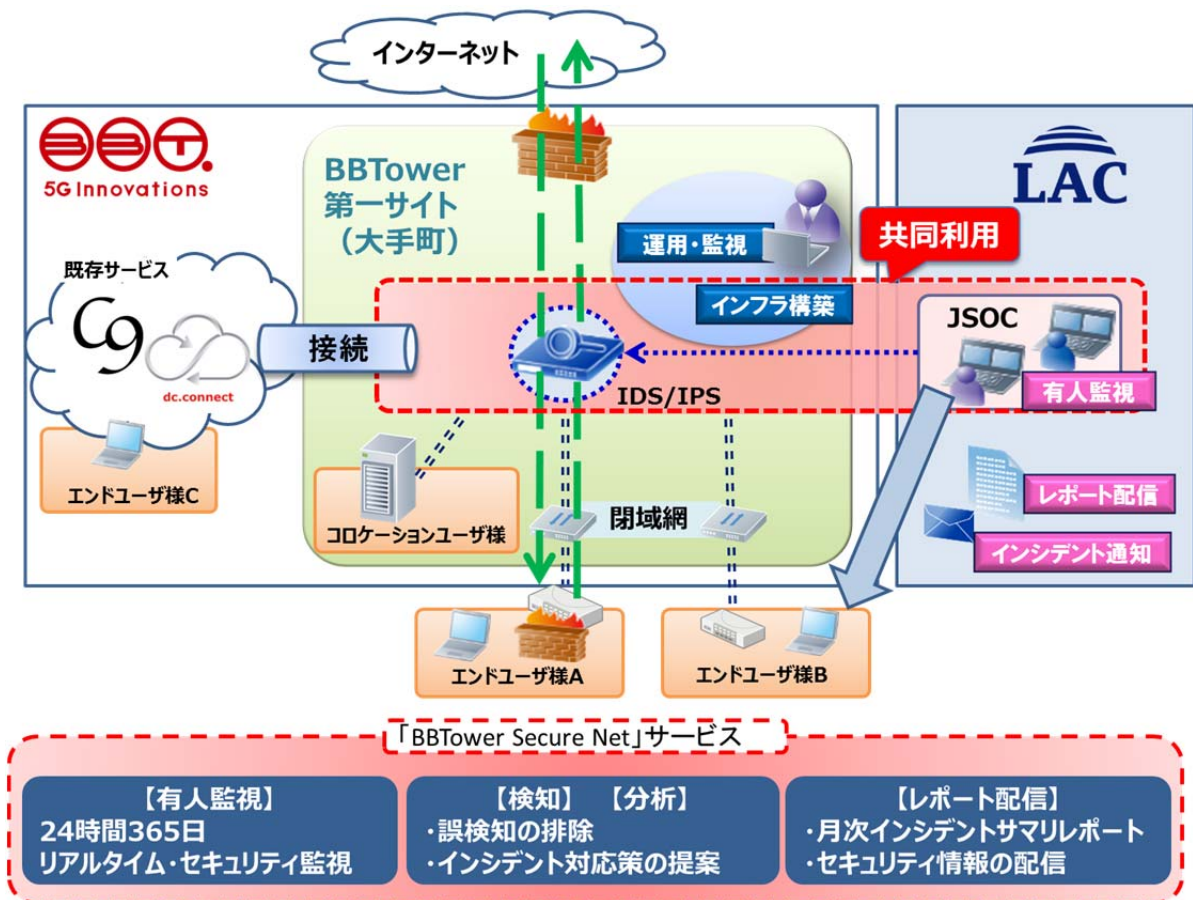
インターネット

5G Innovations

BBTower
第一サイト
（大手町）

LAC

運用・監視

共同利用

既存サービス

インフラ構築

JSOC

dc.connect

接続

IDS/IPS

有人監視

エンドユーザ様C

レポート配信

閉域網

コロケーションユーザ様

インシデント通知

エンドユーザ様A

エンドユーザ様B

「BBTower Secure Net」サービス

【有人監視】
24時間365日
リアルタイム・セキュリティ監視

【検知】 【分析】
・誤検知の排除
・インシデント対応策の提案

【レポート配信】
・月次インシデントサマリレポート
・セキュリティ情報の配信